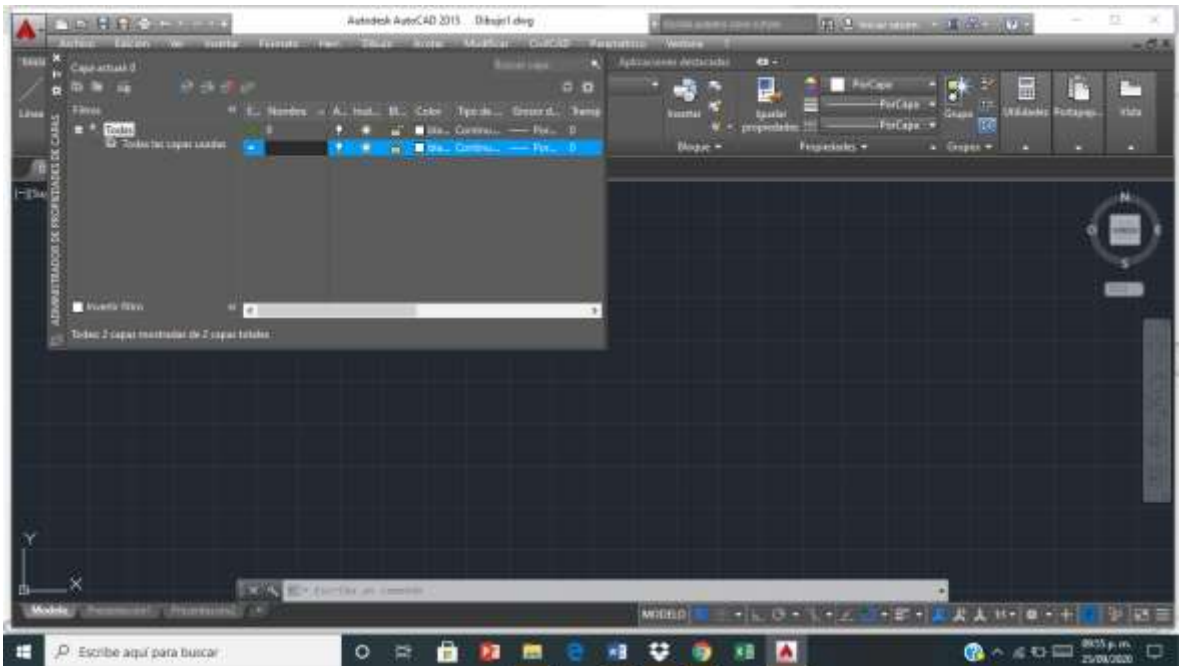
Autodesk AutoCAD 2015 Dibujo1.dwg

Archivo Edición Ver Insertar Formato Herr. Dibujo Acotar Modificar Parametrico Ventana

Capa actual: 0

Buscar capa

Filtros

Todos

Todas las capas usadas

E.. Nombre A.. Inut.. Bl.. Color Tipo de... Grosor d... Transp

0

bla... Continu... —— Por... 0

bla... Continu... —— Por... 0

Invertir filtro

Todos: 2 capas mostradas de 2 capas totales

ADMINISTRADOR DE PROPIEDADES DE CAPAS

Aplicaciones destacadas

Insertar

Igualar propiedades

Bloque

PorCapa

PorCapa

PorCapa

Propiedades

Grupo

Grupos

Utilidades

Portapap...

Vista

Línea

N

S

E

O

Y

X

Escriba un comando

Modelo Presentación1 Presentación2

MODELO

Escribe aquí para buscar

09:55 p. m.

25/09/2020